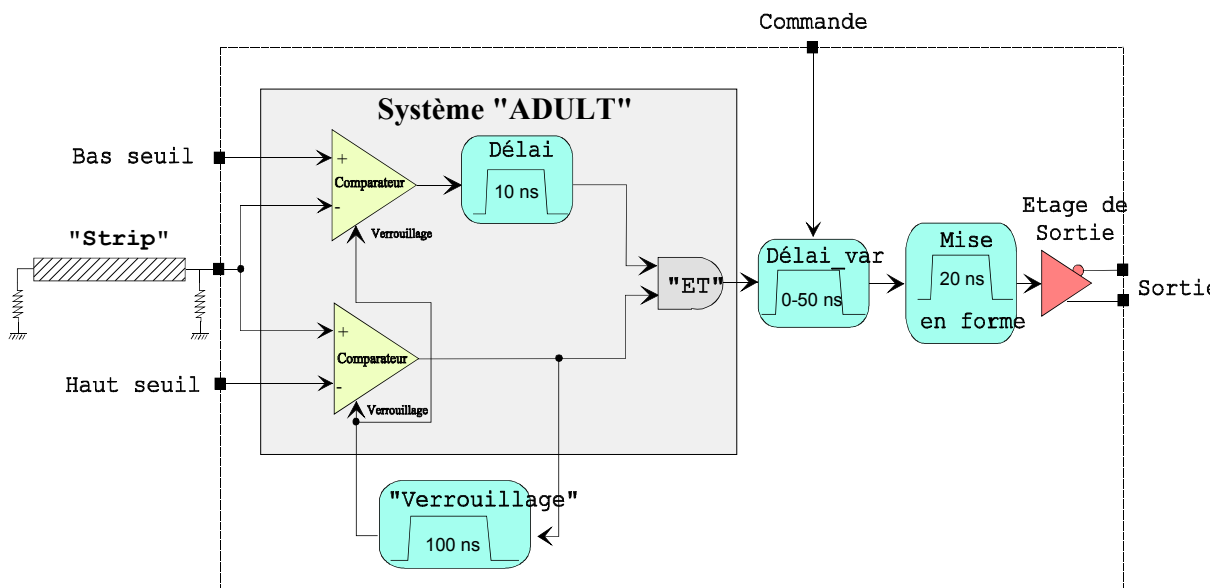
Commande

Système "ADULT"

Bas seuil

+
Comparateur
-
Verrouillage

Délai
10 ns

"Strip"

"ET"

Délai_var
0-50 ns

Mise
20 ns
en forme

Etage de Sortie

Sortie

+
Comparateur
-
Verrouillage

Haut seuil

"Verrouillage"
100 ns